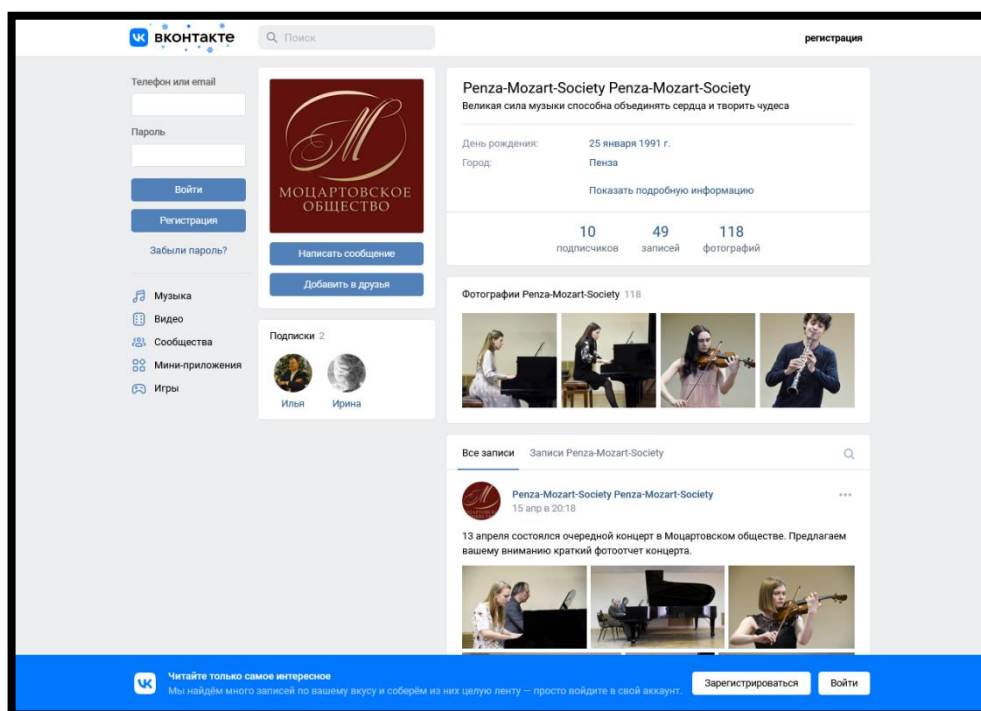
ВКОНТАКТЕ
Поиск
регистрация

Телефон или email

Пароль

Войти
Регистрация
Забыли пароль?

Музыка
Видео
Сообщества
Мини-приложения
Игры

M
МОЦАРТОВСКОЕ ОБЩЕСТВО

Написать сообщение
Добавить в друзья

Подписки 2
Илья
Ирина

Penza-Mozart-Society Penza-Mozart-Society
Великая сила музыки способна объединять сердца и творить чудеса

День рождения: 25 января 1991 г.
Город: Пенза
Показать подробную информацию

10 подписчиков
49 записей
118 фотографий

Фотографии Penza-Mozart-Society 118

Все записи
Записи Penza-Mozart-Society

Penza-Mozart-Society Penza-Mozart-Society
15 апр в 20:18

13 апреля состоялся очередной концерт в Моцартовском обществе. Предлагаем вашему вниманию краткий фотоотчет концерта.

Читайте только самое интересное
Мы найдём много записей по вашему вкусу и соберём из них целую ленту — просто войдите в свой аккаунт.
Зарегистрироваться
Войти